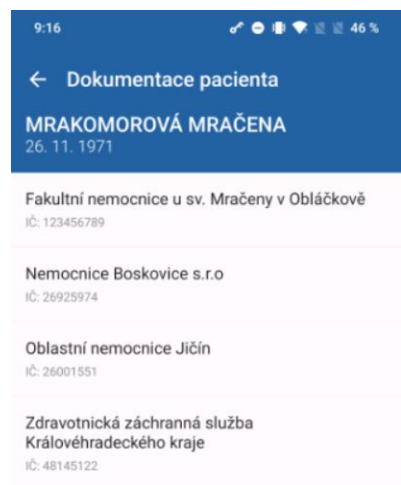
9:16
46 %

← Dokumentace pacienta

MRAKOMOROVÁ MRAČENA
26. 11. 1971

Fakultní nemocnice u sv. Mračeny v Obláčkově
IČ: 123456789

Nemocnice Boskovice s.r.o
IČ: 26925974

Oblastní nemocnice Jičín
IČ: 26001551

Zdravotnická záchranná služba Královéhradeckého kraje
IČ: 48145122